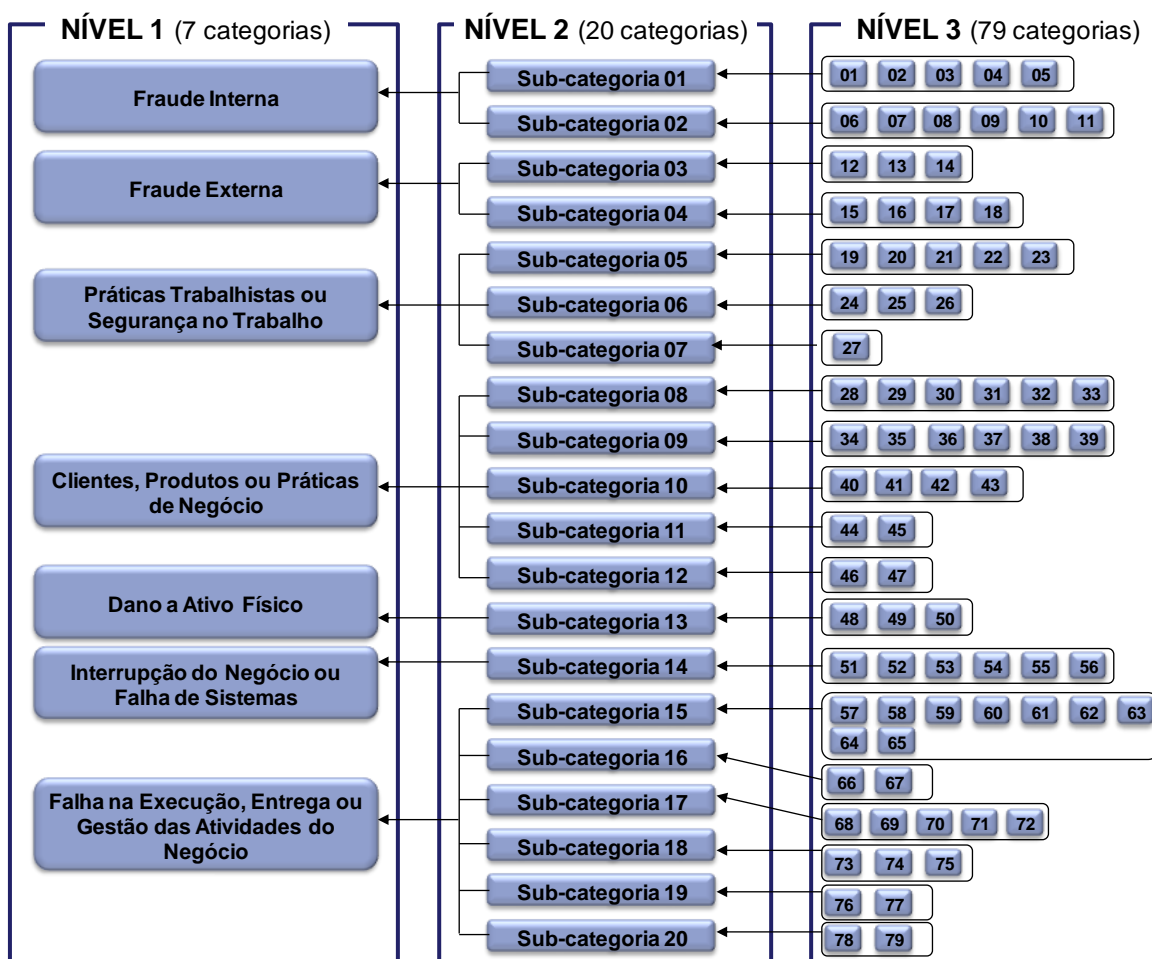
NÍVEL 1 (7 categorias)

Fraude Interna

Fraude Externa

Práticas Trabalhistas ou Segurança no Trabalho

Clientes, Produtos ou Práticas de Negócio

Dano a Ativo Físico

Interrupção do Negócio ou Falha de Sistemas

Falha na Execução, Entrega ou Gestão das Atividades do Negócio

NÍVEL 2 (20 categorias)

Sub-categoria 01
Sub-categoria 02
Sub-categoria 03
Sub-categoria 04
Sub-categoria 05
Sub-categoria 06
Sub-categoria 07
Sub-categoria 08
Sub-categoria 09
Sub-categoria 10
Sub-categoria 11
Sub-categoria 12
Sub-categoria 13
Sub-categoria 14
Sub-categoria 15
Sub-categoria 16
Sub-categoria 17
Sub-categoria 18
Sub-categoria 19
Sub-categoria 20

NÍVEL 3 (79 categorias)

01 02 03 04 05
06 07 08 09 10 11
12 13 14
15 16 17 18
19 20 21 22 23
24 25 26
27
28 29 30 31 32 33
34 35 36 37 38 39
40 41 42 43
44 45
46 47
48 49 50
51 52 53 54 55 56
57 58 59 60 61 62 63 64 65
66 67
68 69 70 71 72
73 74 75
76 77
78 79